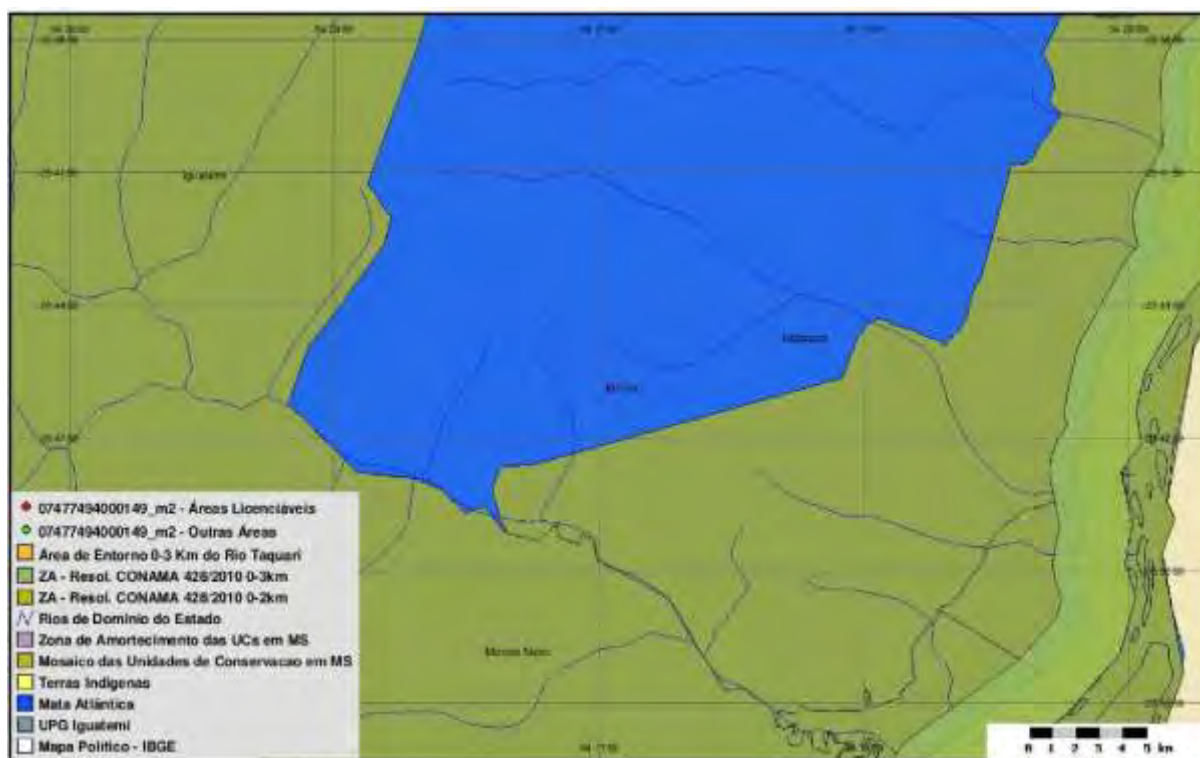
07477494000149_m2 - Áreas Licenciáveis
07477494000149_m2 - Outras Áreas
Área de Entorno 0-3 Km do Rio Taquari
ZA - Resol. CONAMA 428/2010 0-3km
ZA - Resol. CONAMA 428/2010 0-2km
Rios de Dominio do Estado
Zona de Amortecimento das UCs em MS
Mosaico das Unidades de Conservacao em MS
Terras Indigenas
Mata Atlântica
UPG Iguatemi
Mapa Politico - IBGE

Iguatemi
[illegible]
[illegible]
Mundo Novo

0 1 2 3 4 5 km